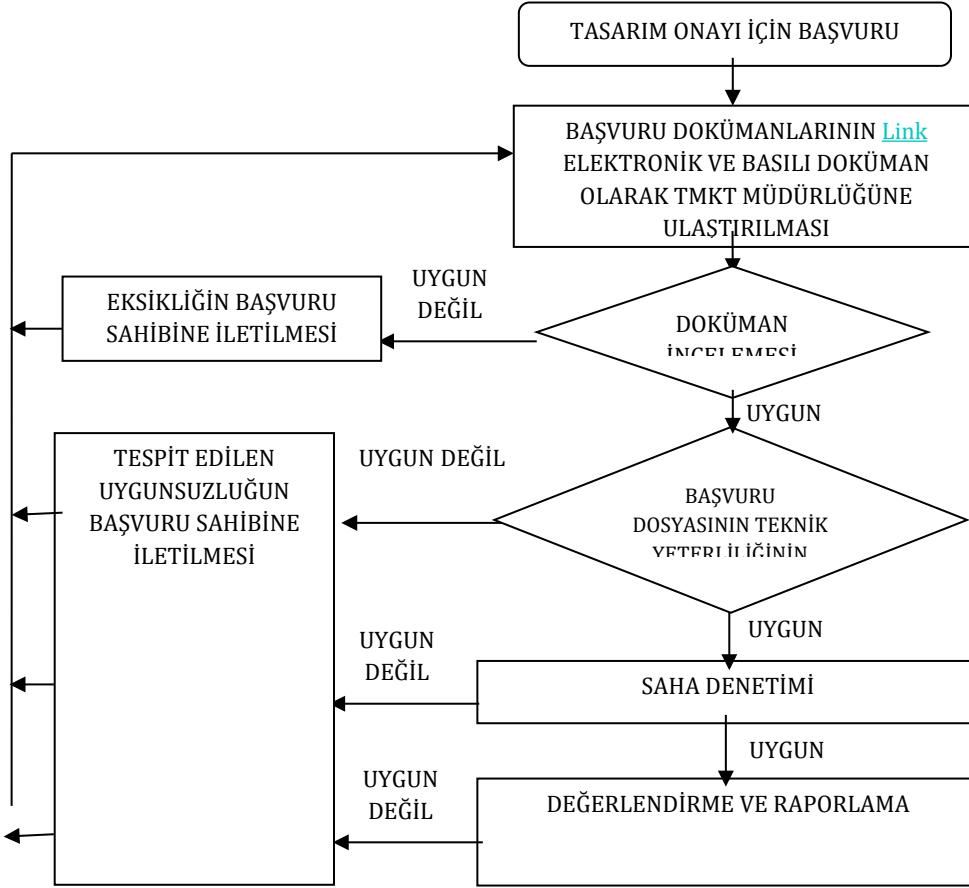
TASARIM ONAYI İÇİN BAŞVURU

BAŞVURU DOKÜMANLARININ Link ELEKTRONİK VE BASILI DOKÜMAN OLARAK TMKT MÜDÜRLÜĞÜNE ULAŞTIRILMASI

UYGUN DEĞİL

EKSİKLİĞİN BAŞVURU SAHİBİNE İLETİLMESİ

DOKÜMAN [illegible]

UYGUN

TESPİT EDİLEN UYGUNSUZLUĞUN BAŞVURU SAHİBİNE İLETİLMESİ

UYGUN DEĞİL

BAŞVURU DOSYASININ TEKNİK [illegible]

UYGUN

UYGUN DEĞİL

SAHA DENETİMİ

UYGUN

UYGUN DEĞİL

DEĞERLENDİRME VE RAPORLAMA